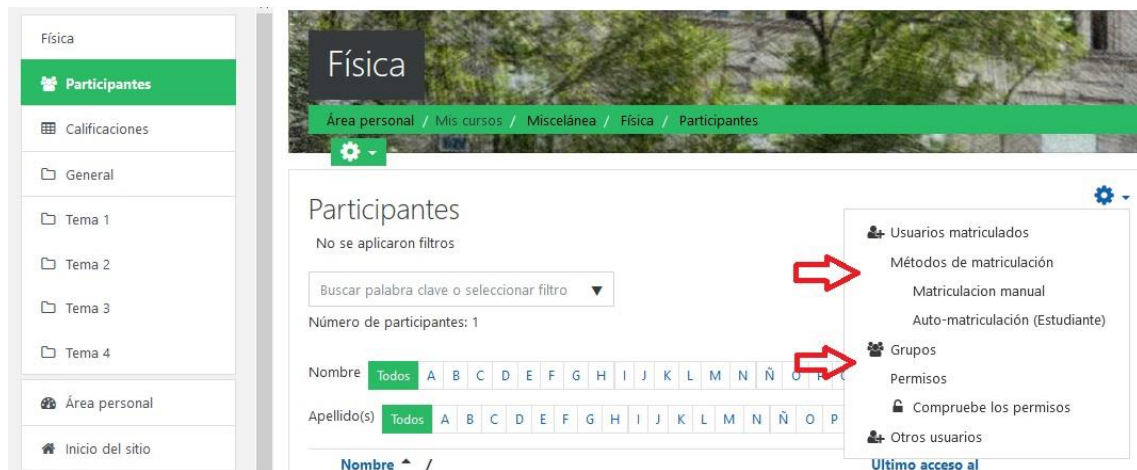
Física
Participantes
Calificaciones
General
Tema 1
Tema 2
Tema 3
Tema 4
Área personal
Inicio del sitio

Física

Área personal / Mis cursos / Miscelánea / Física / Participantes

Participantes
No se aplicaron filtros

Buscar palabra clave o seleccionar filtro

Número de participantes: 1

Nombre Todos A B C D E F G H I J K L M N Ñ O P Q

Apellido(s) Todos A B C D E F G H I J K L M N Ñ O P

Nombre / 

Usuarios matriculados
Métodos de matriculación
Matriculacion manual
Auto-matriculación (Estudiante)
Grupos
Permisos
Compruebe los permisos
Otros usuarios

Ultimo acceso al